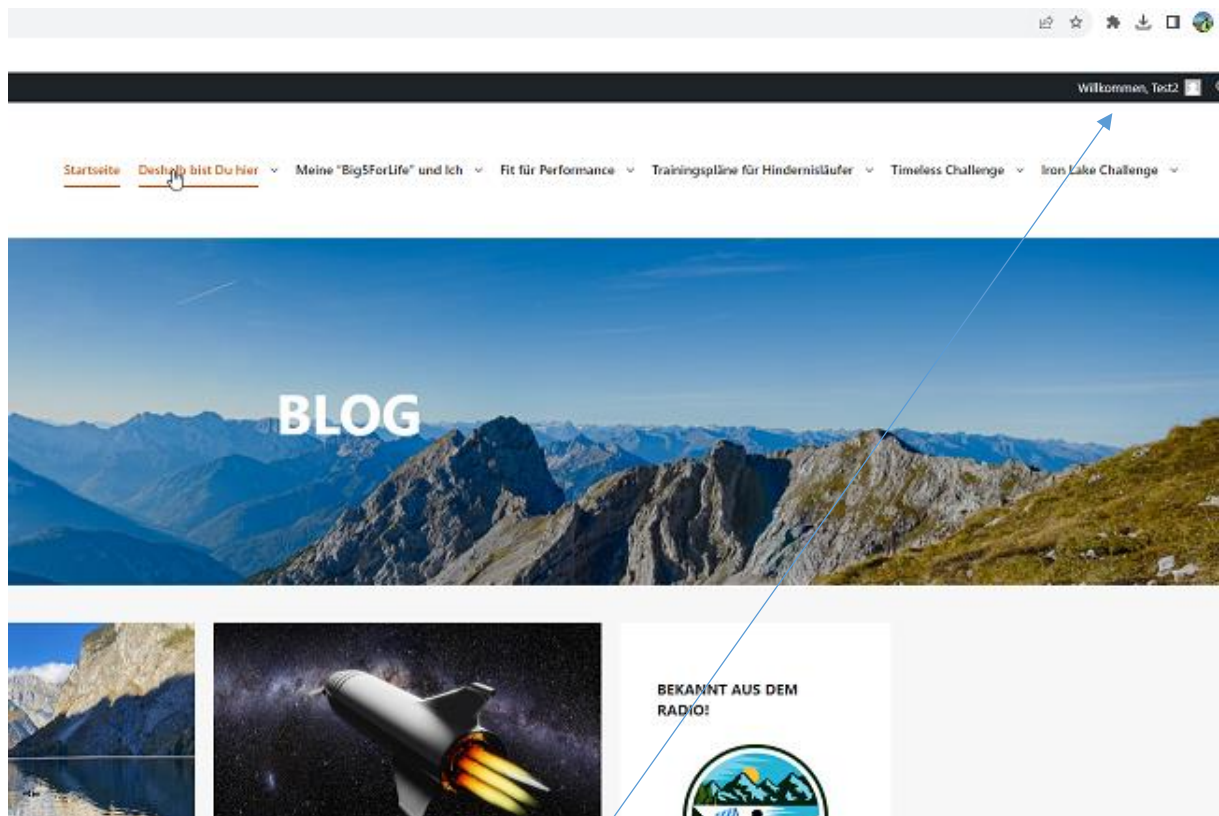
Willkommen, Test2

Startseite Deshalb bist Du hier Meine "Big5ForLife" und Ich Fit für Performance Trainingspläne für Hindernisläufer Timeless Challenge Iron Lake Challenge

BLOG

BEKANNT AUS DEM RADIO!